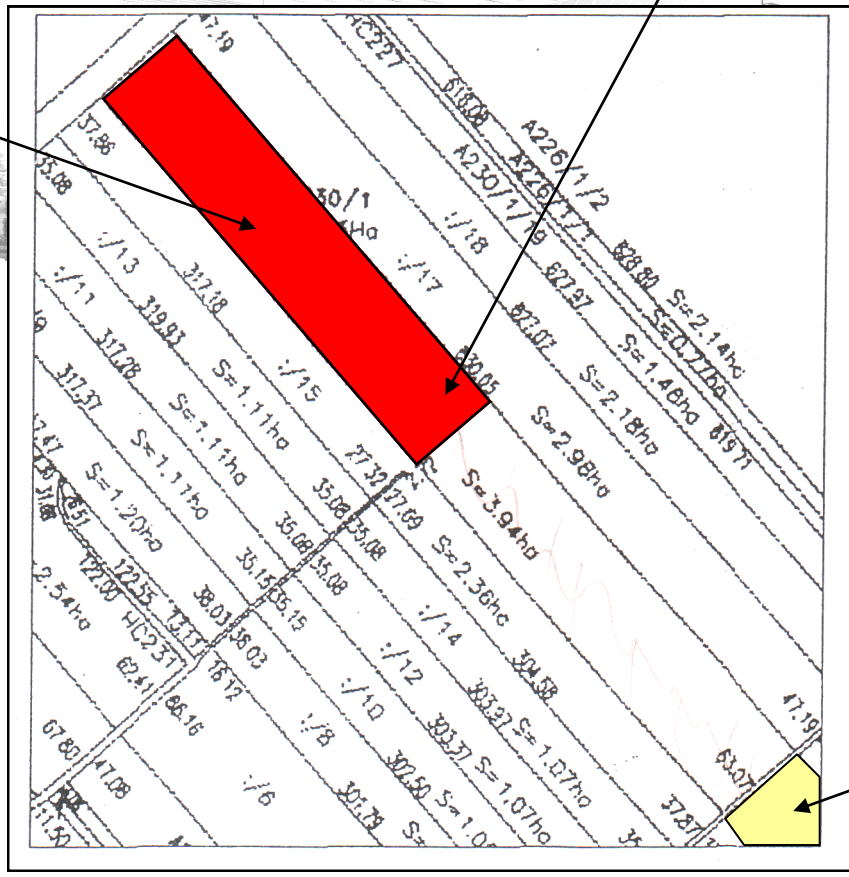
47.19
HC2271
618.08
A226/1/2
A226/1/1
A230/1/19
37.86
35.08
30/1
Ha
:/18
628.80
S=2.14ha
:/13
:/17
627.97
S=0.27ha
317.18
627.07
S=1.48ha
:/11
319.93
619.71
S=1.11ha
:/15
630.05
S=2.18ha
317.28
S=1.11ha
S=2.98ha
317.37
S=1.11ha
27.32
S=3.94ha
35.08
35.08
27.09
S=1.20ha
35.08
35.08
S=2.36ha
35.08
35.08
122.55
35.15
35.15
:/14
127.00
HC2311
131.11
38.01
38.02
:/12
304.58
2.54ha
18.12
62.41
:/10
303.27
S=1.07ha
66.16
:/8
303.37
S=1.07ha
67.80
47.08
302.50
47.19
:/6
301.79
S=1.0
61.07
37.87
11.50